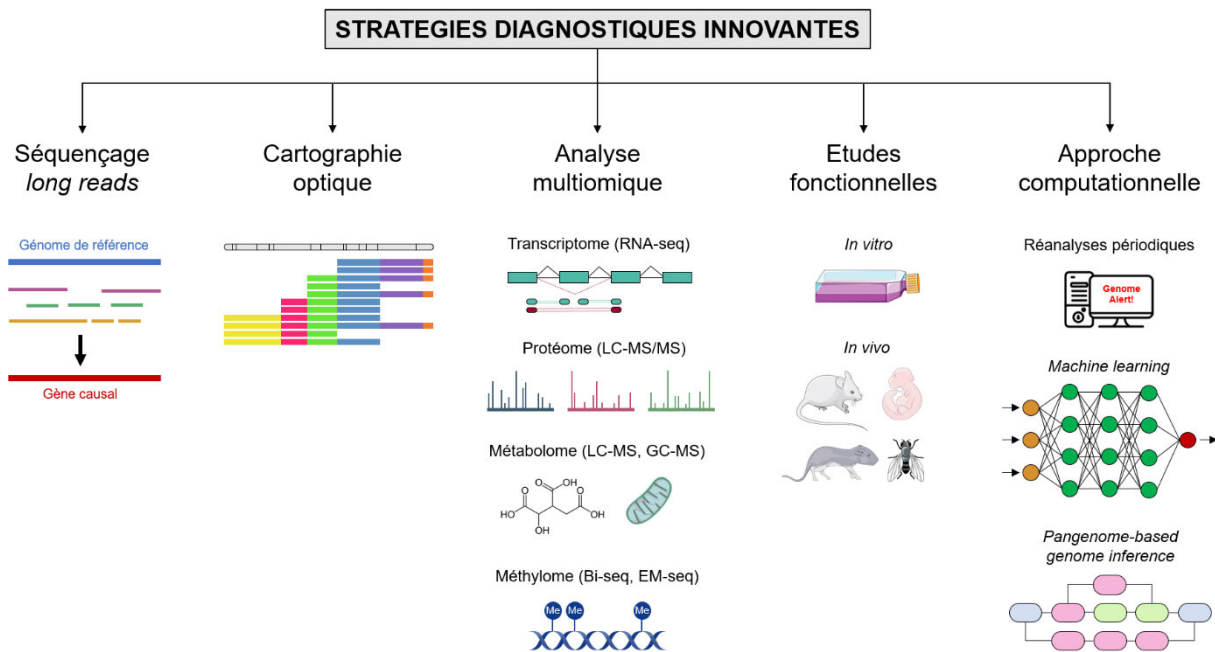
STRATEGIES DIAGNOSTIQUES INNOVANTES

Séquençage *long reads*

Génome de référence

Gène causal

Cartographie optique

Analyse multiomique

Transcriptome (RNA-seq)

Protéome (LC-MS/MS)

Métabolome (LC-MS, GC-MS)

OH

HO

OH

OH

Méthylome (Bi-seq, EM-seq)

Me Me Me

Etudes fonctionnelles

*In vitro*

*In vivo*

Approche computationnelle

Réanalyses périodiques

Genome Alert!

*Machine learning*

*Pangenome-based genome inference*